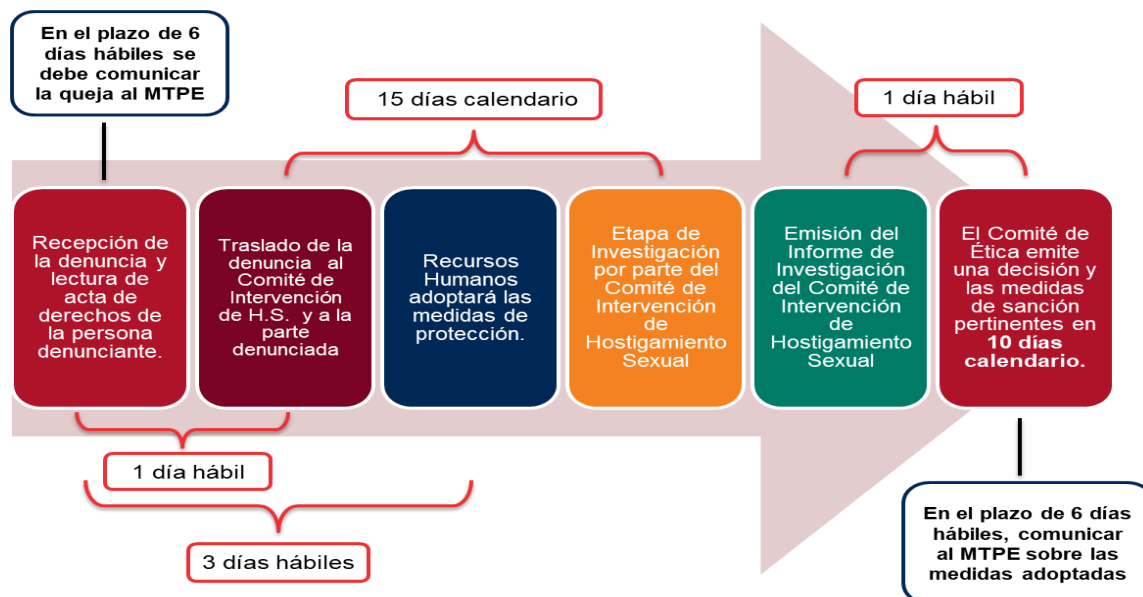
En el plazo de 6 días hábiles se debe comunicar la queja al MTPE

15 días calendario

1 día hábil

Recepción de la denuncia y lectura de acta de derechos de la persona denunciante.

Traslado de la denuncia al Comité de Intervención de H.S. y a la parte denunciada

Recursos Humanos adoptará las medidas de protección.

Etapa de Investigación por parte del Comité de Intervención de Hostigamiento Sexual

Emisión del Informe de Investigación del Comité de Intervención de Hostigamiento Sexual

El Comité de Ética emite una decisión y las medidas de sanción pertinentes en **10 días calendario.**

1 día hábil

3 días hábiles

En el plazo de 6 días hábiles, comunicar al MTPE sobre las medidas adoptadas